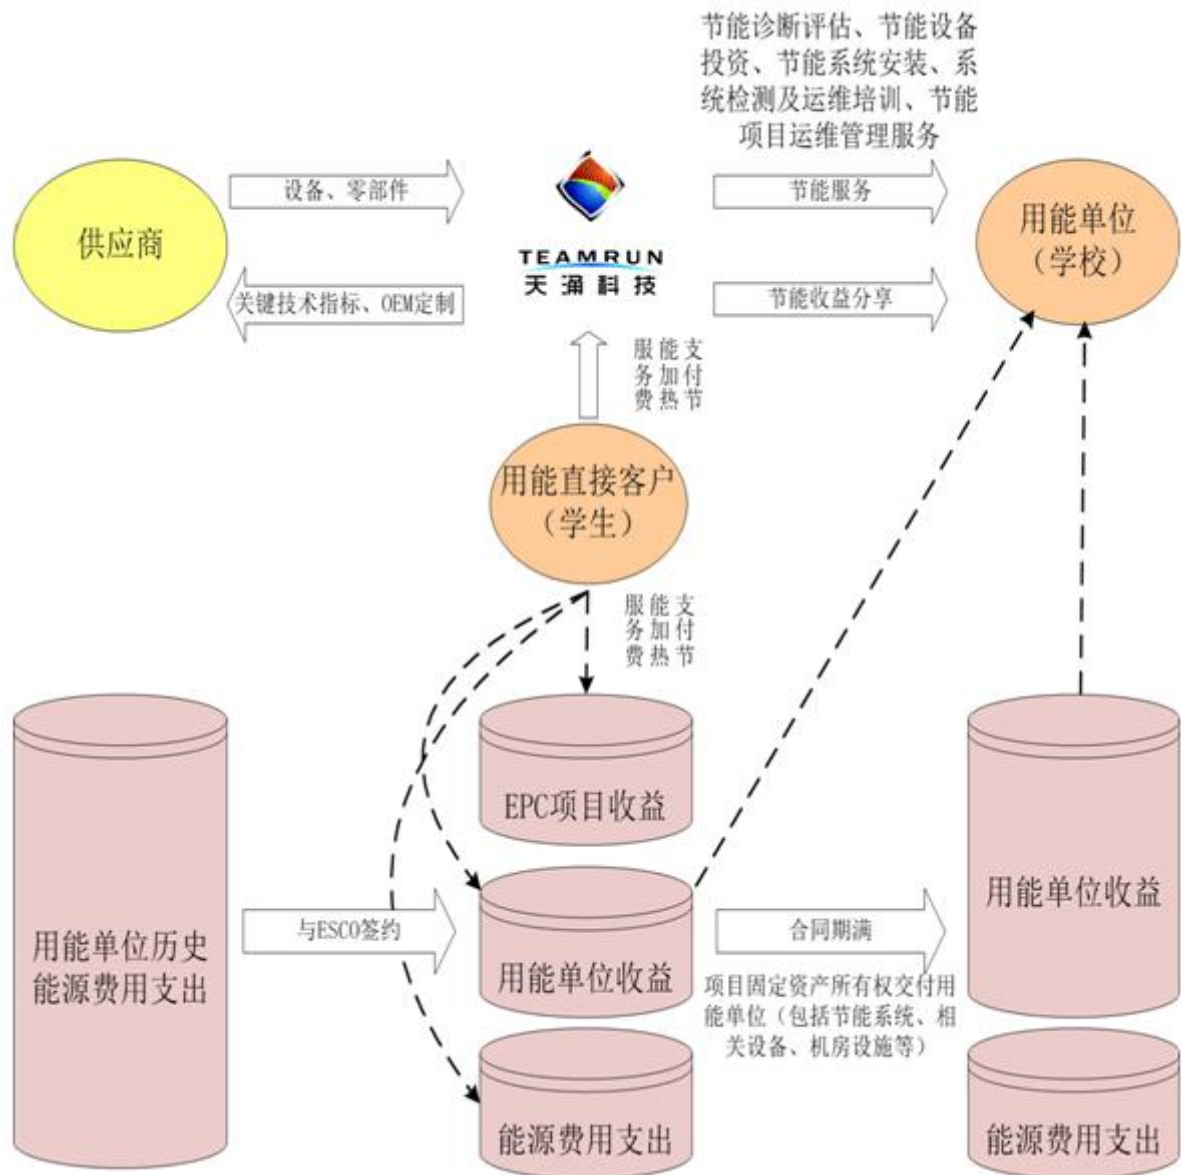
节能诊断评估、节能设备投资、节能系统安装、系统检测及运维培训、节能项目运维管理服务

供应商

设备、零部件

关键技术指标、OEM定制

TEAMRUN
天涌科技

节能服务

节能收益分享

用能单位
（学校）

支付节能加热服务费

用能直接客户
（学生）

支付节能加热服务费

EPC项目收益

用能单位历史能源费用支出

与ESCO签约

用能单位收益

能源费用支出

合同期满

项目固定资产所有权交付用能单位（包括节能系统、相关设备、机房设施等）

用能单位收益

能源费用支出